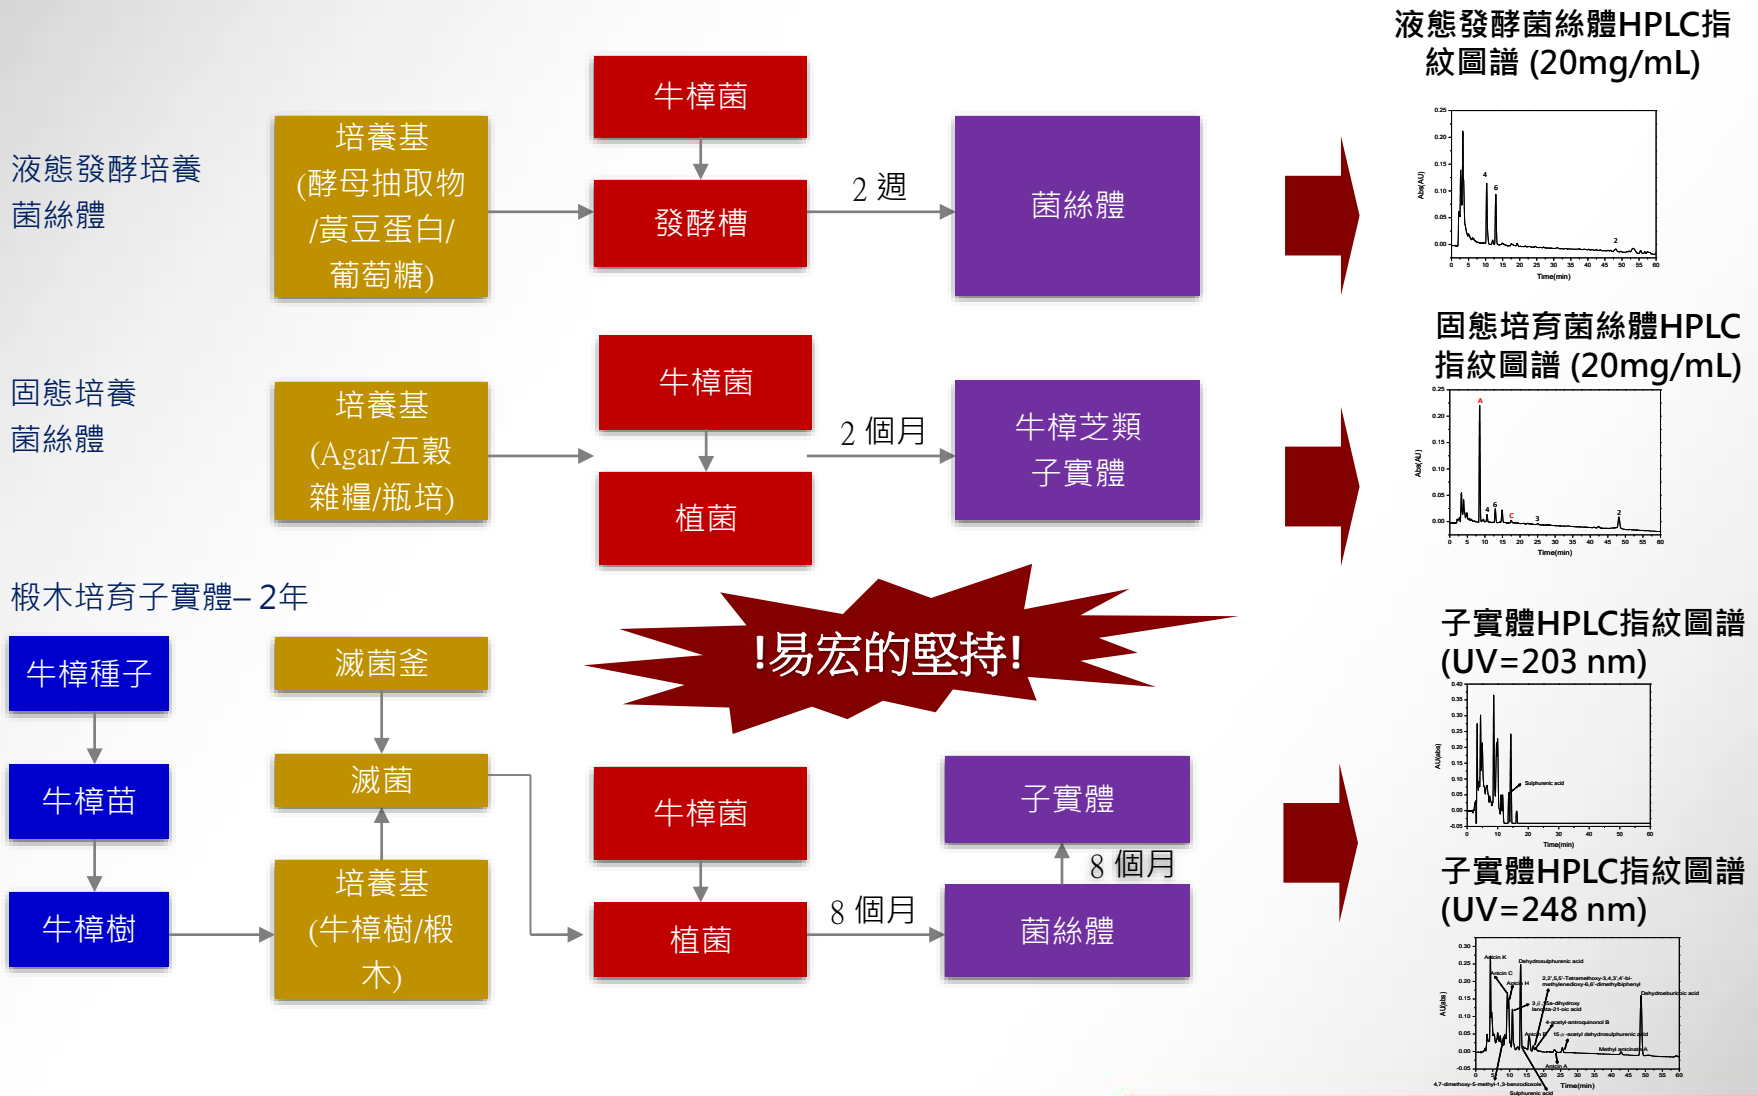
液態發酵培養菌絲體

培養基(酵母抽取物/黃豆蛋白/葡萄糖)

牛樟菌

發酵槽

2 週

菌絲體

液態發酵菌絲體HPLC指紋圖譜 (20mg/mL)

固態培養菌絲體

培養基(Agar/五穀雜糧/瓶培)

牛樟菌

植菌

2 個月

牛樟芝類子實體

固態培育菌絲體HPLC指紋圖譜 (20mg/mL)

椴木培育子實體– 2年

牛樟種子

牛樟苗

牛樟樹

滅菌釜

滅菌

培養基(牛樟樹/椴木)

!易宏的堅持!

牛樟菌

植菌

8 個月

子實體

8 個月

菌絲體

子實體HPLC指紋圖譜(UV=203 nm)

子實體HPLC指紋圖譜(UV=248 nm)